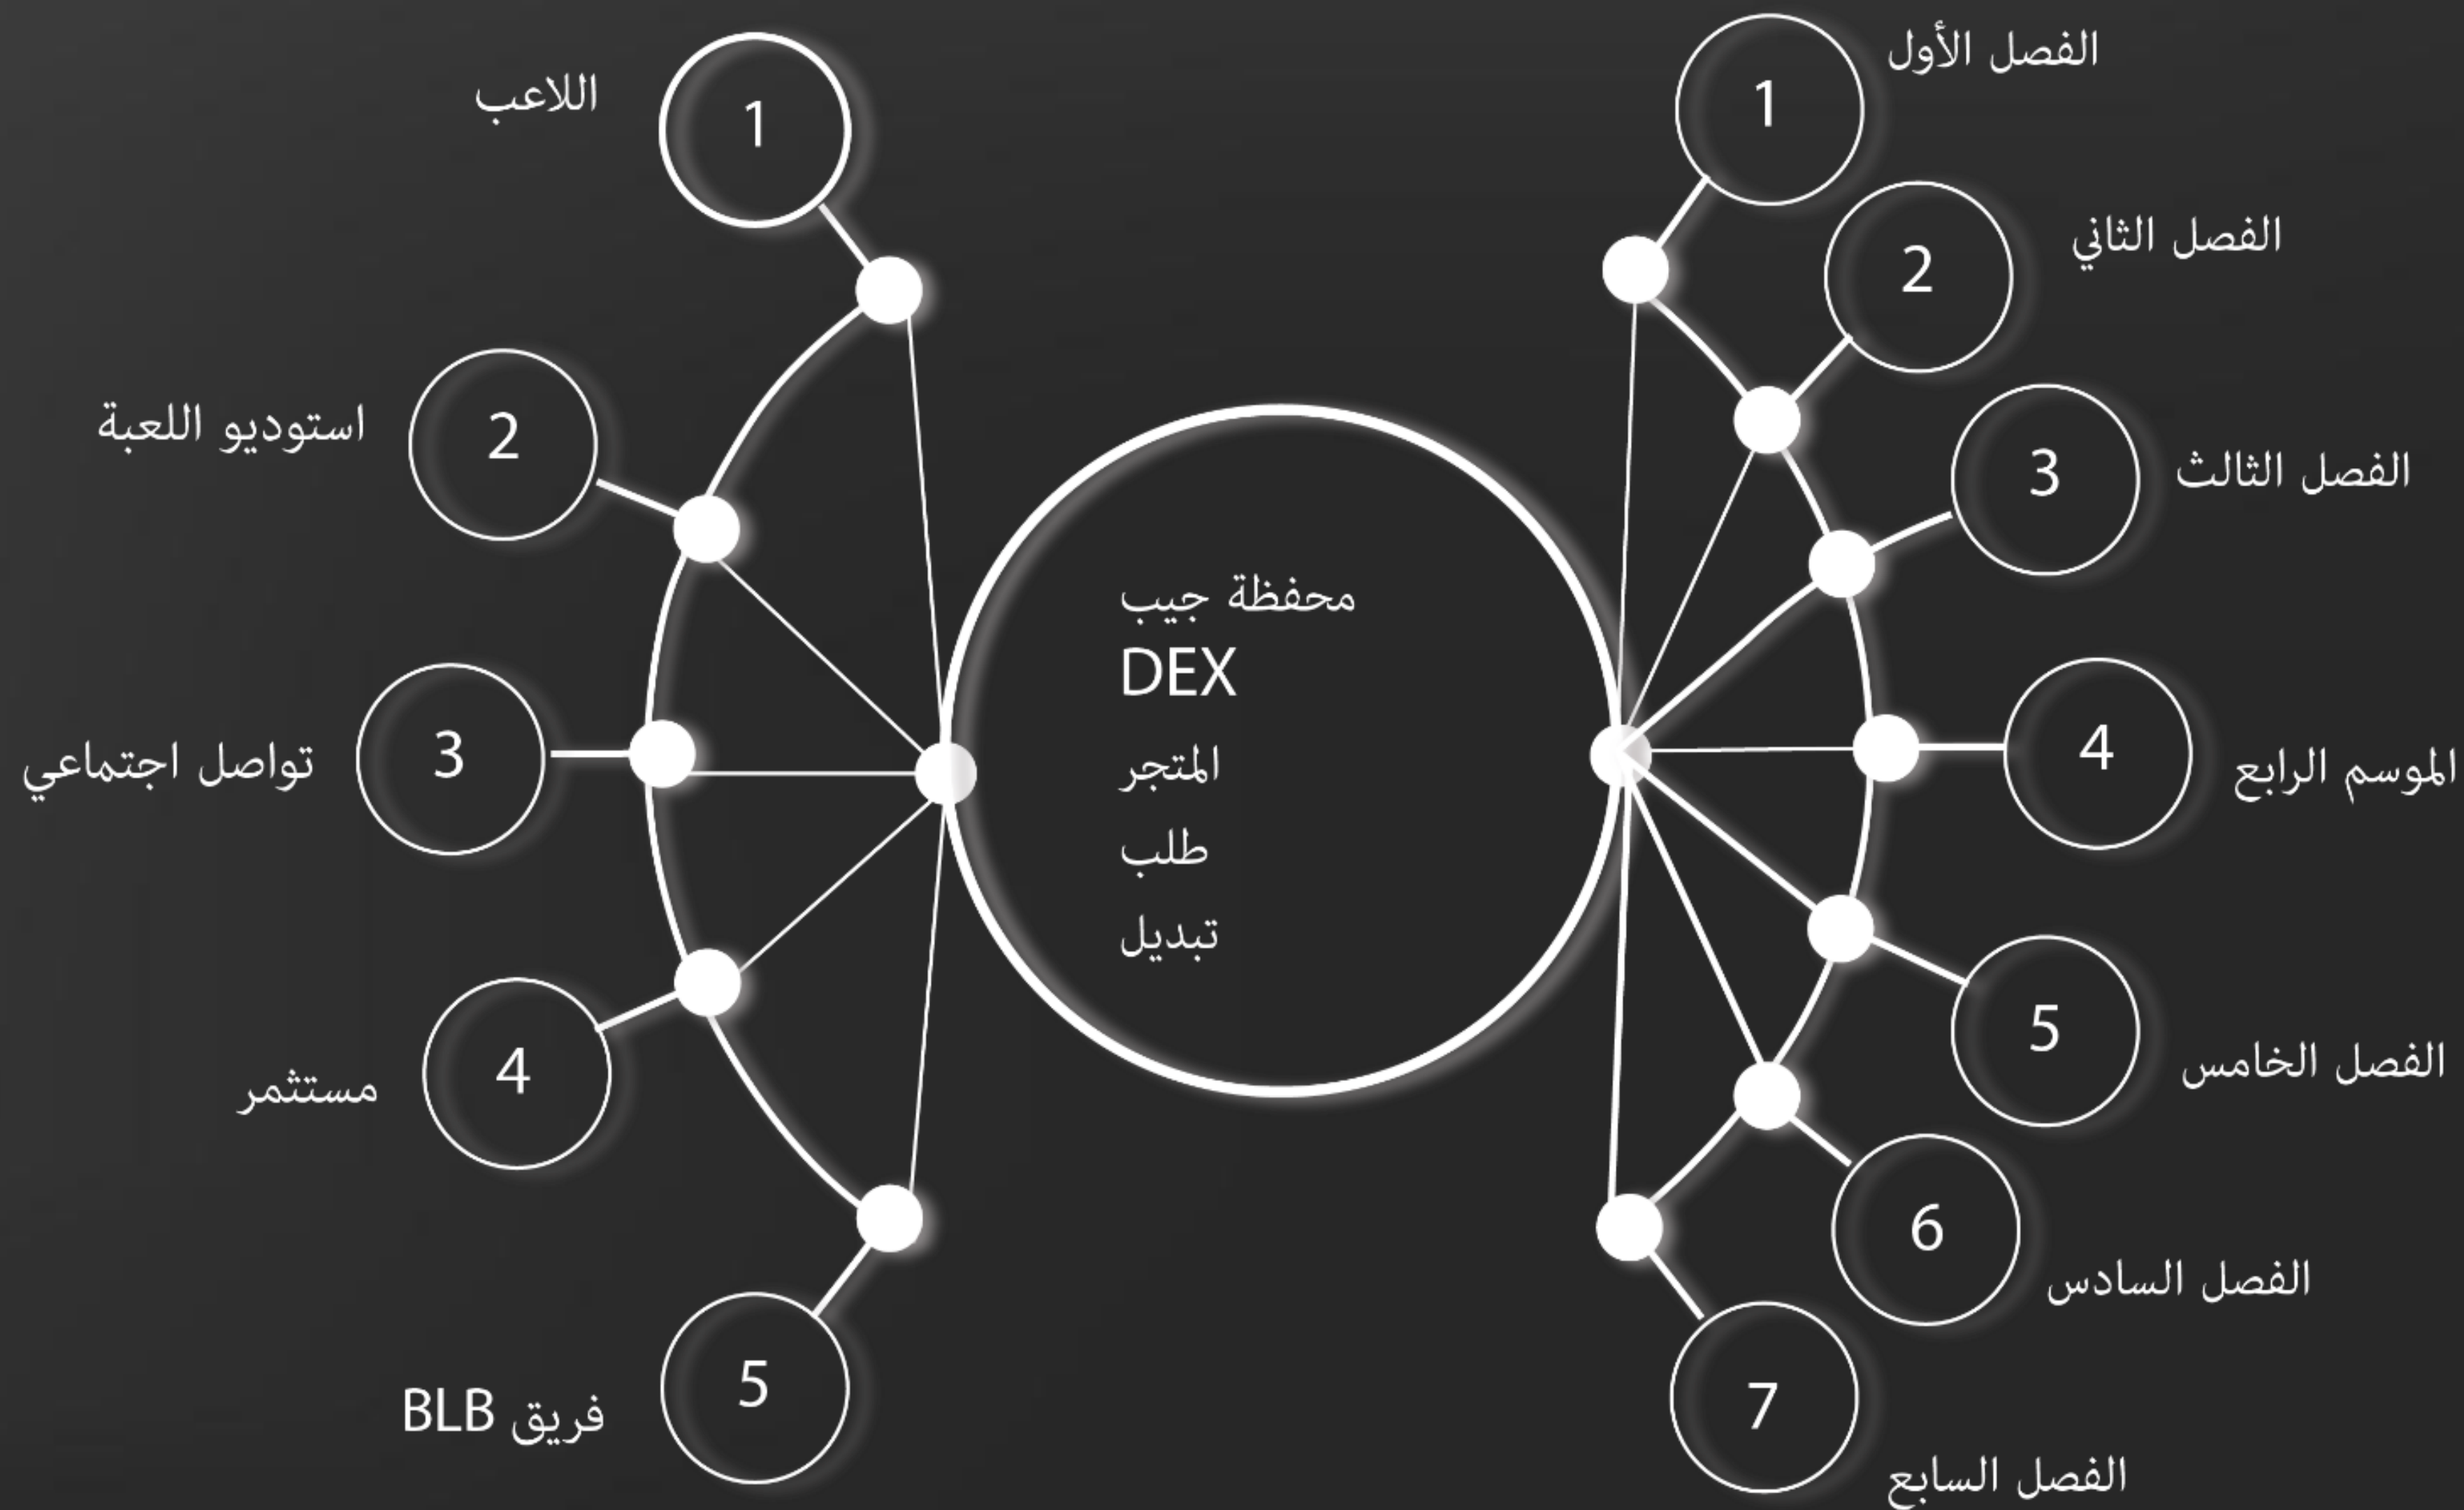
1
اللاعب

2
استوديو اللعبة

3
تواصل اجتماعي

4
مستثمر

5
فريق BLB

محفظة جيب
DEX
المتجر
طلب
تبديل

1
الفصل الأول

2
الفصل الثاني

3
الفصل الثالث

4
الموسم الرابع

5
الفصل الخامس

6
الفصل السادس

7
الفصل السابع